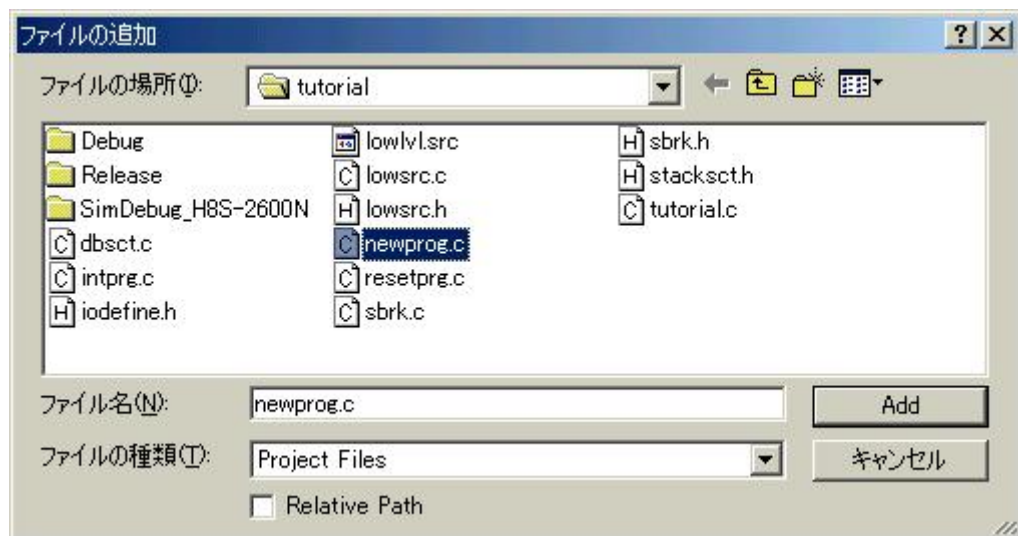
ファイルの追加

ファイルの場所(I): tutorial

Debug
Release
SimDebug_H8S-2600N
dbsct.c
intprg.c
iodefine.h

lowlvl.src
lowsrc.c
lowsrc.h
newprog.c
resetprg.c
sbrk.c

sbrk.h
stacksct.h
tutorial.c

ファイル名(N): newprog.c
Add

ファイルの種類(T): Project Files
キャンセル

Relative Path